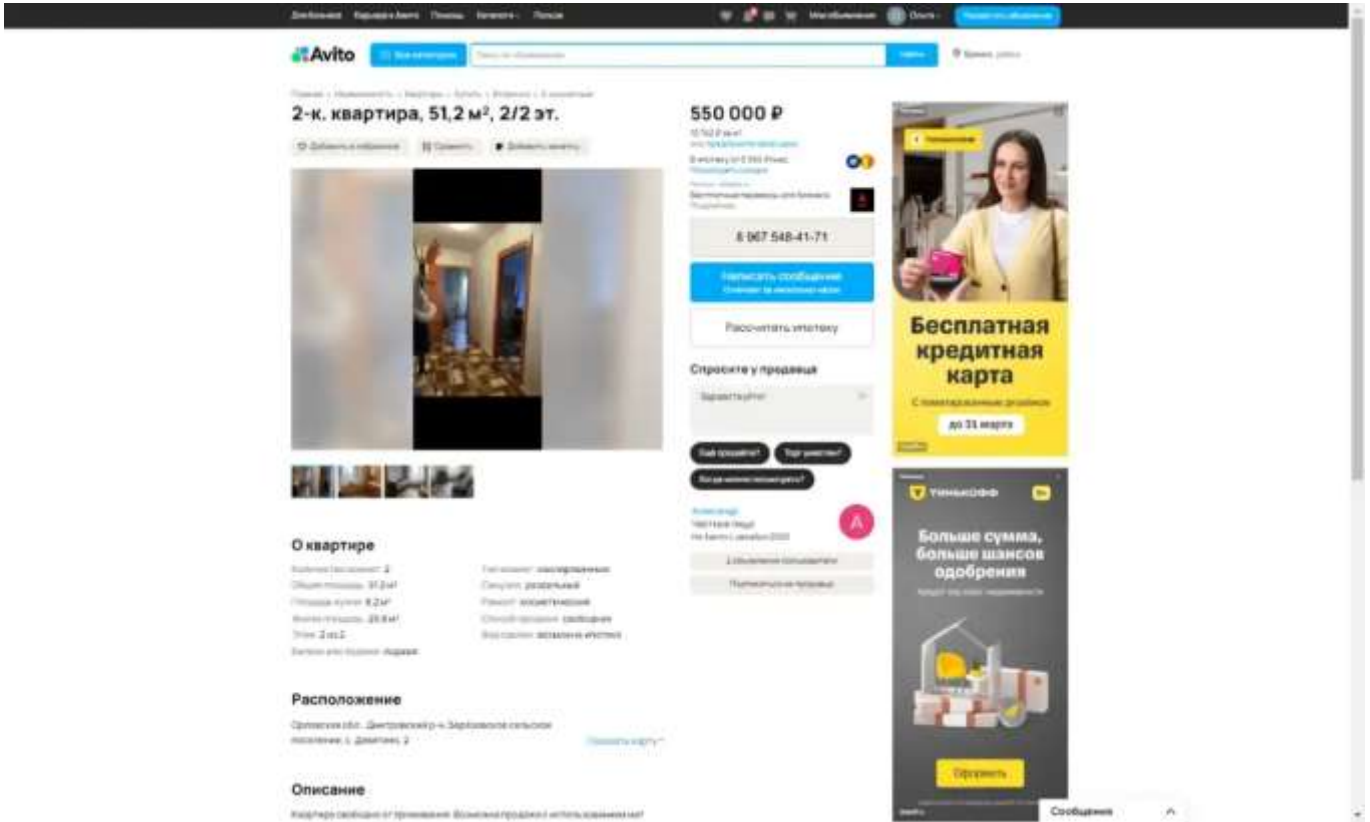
Avito

2-к. квартира, 51,2 м², 2/2 эт.

550 000 ₽

8 967 548-41-71

Написать сообщение

Рассчитать ипотеку

Спросите у продавца

Здравствуйте!

A

О квартире

Расположение

Описание

Бесплатная кредитная карта

до 31 марта

ТИНЬКОФФ

Больше сумма, больше шансов одобрения

Оформить

Сообщения